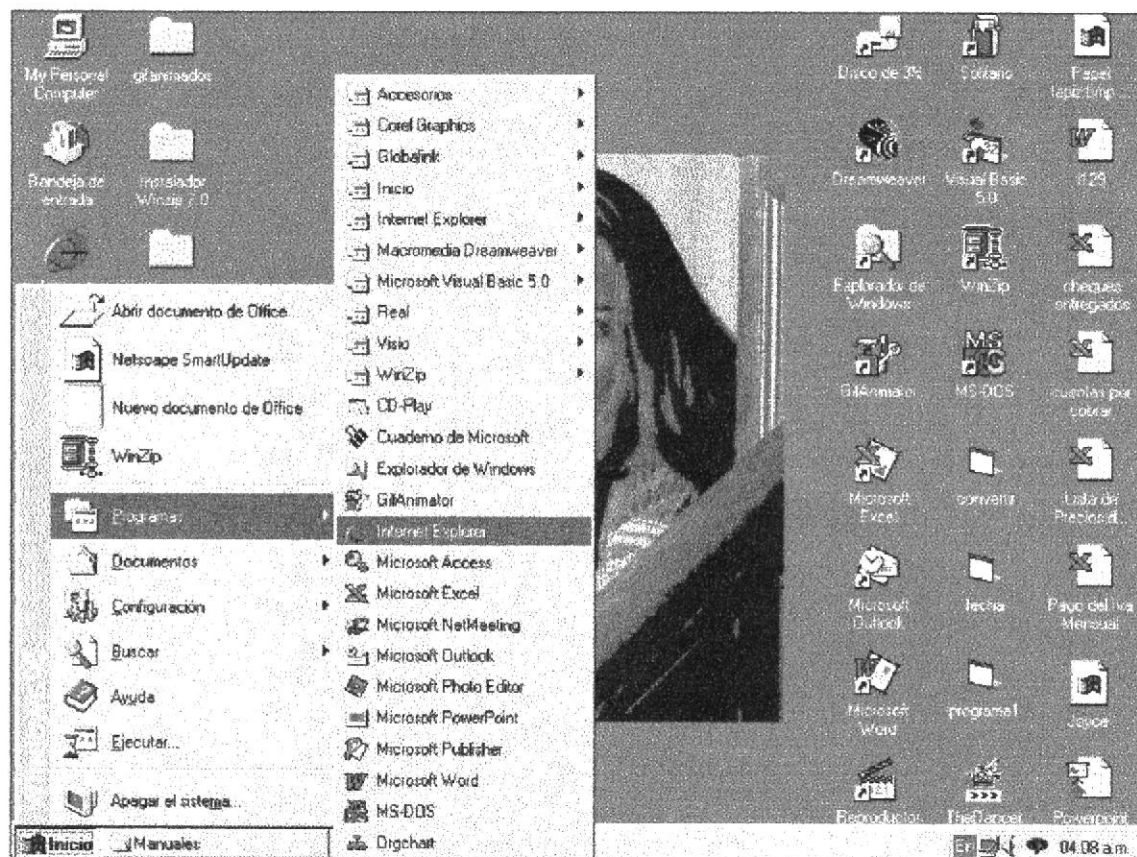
My Personal Computer
gifanimados
Bandeja de entrada
Instalador Winzip 7.0

Abrir documento de Office
Netscape SmartUpdate
Nuevo documento de Office
WinZip
Programas
Documentos
Configuración
Buscar
Ayuda
Ejecutar...
Apagar el sistema...

Accesorios
Corel Graphics
Globalink
Inicio
Internet Explorer
Macromedia Dreamweaver
Microsoft Visual Basic 5.0
Real
Visio
WinZip
CD-Play
Cuaderno de Microsoft
Explorador de Windows
GifAnimator
Internet Explorer
Microsoft Access
Microsoft Excel
Microsoft NetMeeting
Microsoft Outlook
Microsoft Photo Editor
Microsoft PowerPoint
Microsoft Publisher
Microsoft Word
MS-DOS
Orgchart

Disco de 3½
Sotano
Papel tapiz.bmp
Dreamweaver
Visual Basic 5.0
1129
Explorador de Windows
WinZip
cheques entregados
GifAnimator
MS-DOS
cuentas por cobrar
Microsoft Excel
convertir
Lista de Precios.xl
Microsoft Outlook
fecha
Pago del iva Mensual
Microsoft Word
programa1
Jojoe
Reproductor
FlexDancer
Powerpoint

Inicio
Manuales
04:08 a.m.